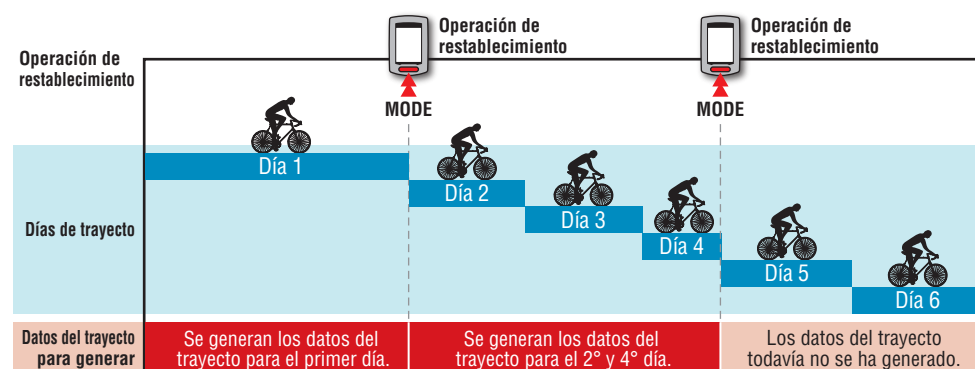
Operación de restablecimiento

Operación de restablecimiento

MODE

Operación de restablecimiento

MODE

Días de trayecto

Día 1

Día 2

Día 3

Día 4

Día 5

Día 6

Datos del trayecto para generar

Se generan los datos del trayecto para el primer día.

Se generan los datos del trayecto para el 2° y 4° día.

Los datos del trayecto todavía no se ha generado.